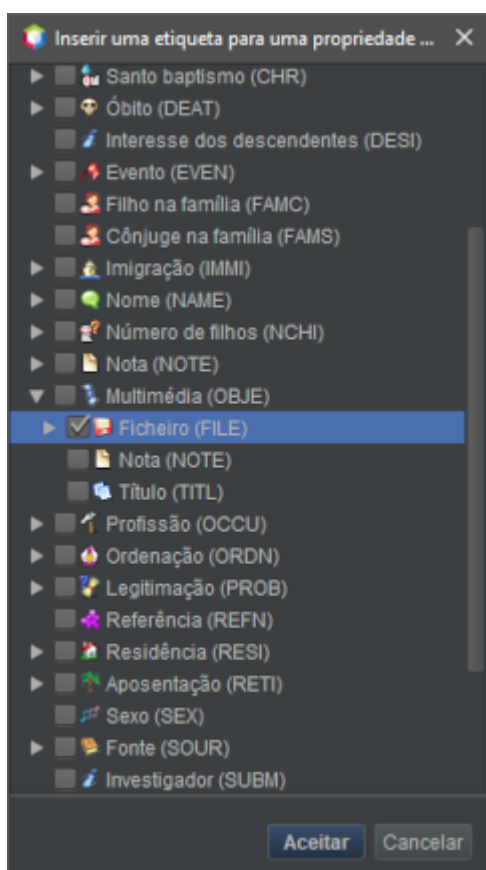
Inserir uma etiqueta para uma propriedade ...

Santo baptismo (CHR)
Óbito (DEAT)
Interesse dos descendentes (DESI)
Evento (EVEN)
Filho na família (FAMC)
Cônjuge na família (FAMS)
Imigração (IMMI)
Nome (NAME)
Número de filhos (NCHI)
Nota (NOTE)
Multimédia (OBJE)
Ficheiro (FILE)
Nota (NOTE)
Título (TITL)
Profissão (OCCU)
Ordenação (ORDN)
Legitimação (PROB)
Referência (REFN)
Residência (RESI)
Aposentação (RETI)
Sexo (SEX)
Fonte (SOUR)
Investigador (SUBM)

Aceitar
Cancelar